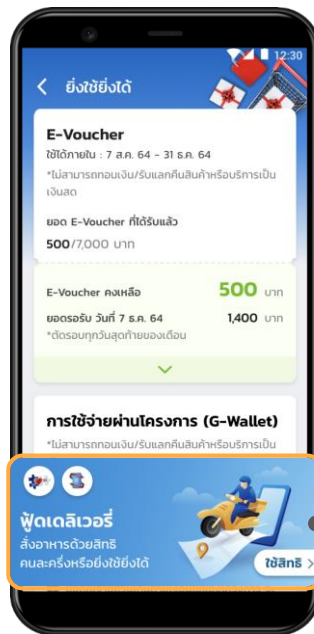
12:30

ยิ่งใช้ยิ่งได้

E-Voucher

ใช้ได้ภายใน : 7 ส.ค. 64 - 31 ธ.ค. 64

*ไม่สามารถถอนเงิน/รับแลกคืนสินค้าหรือบริการเป็นเงินสด

ยอด E-Voucher ที่ได้รับแล้ว

500/7,000 บาท

E-Voucher คงเหลือ 500 บาท

ยอดรอบ วันที่ 7 ธ.ค. 64 1,400 บาท

*ตัดรอบทุกวันสุดท้ายของเดือน

การใช้จ่ายผ่านโครงการ (G-Wallet)

*ไม่สามารถถอนเงิน/รับแลกคืนสินค้าหรือบริการเป็น

ฟู้ดเดลิเวอรี่

สั่งอาหารด้วยสิทธิ คนละครึ่งหรือยิ่งใช้ยิ่งได้

ใช้สิทธิ >